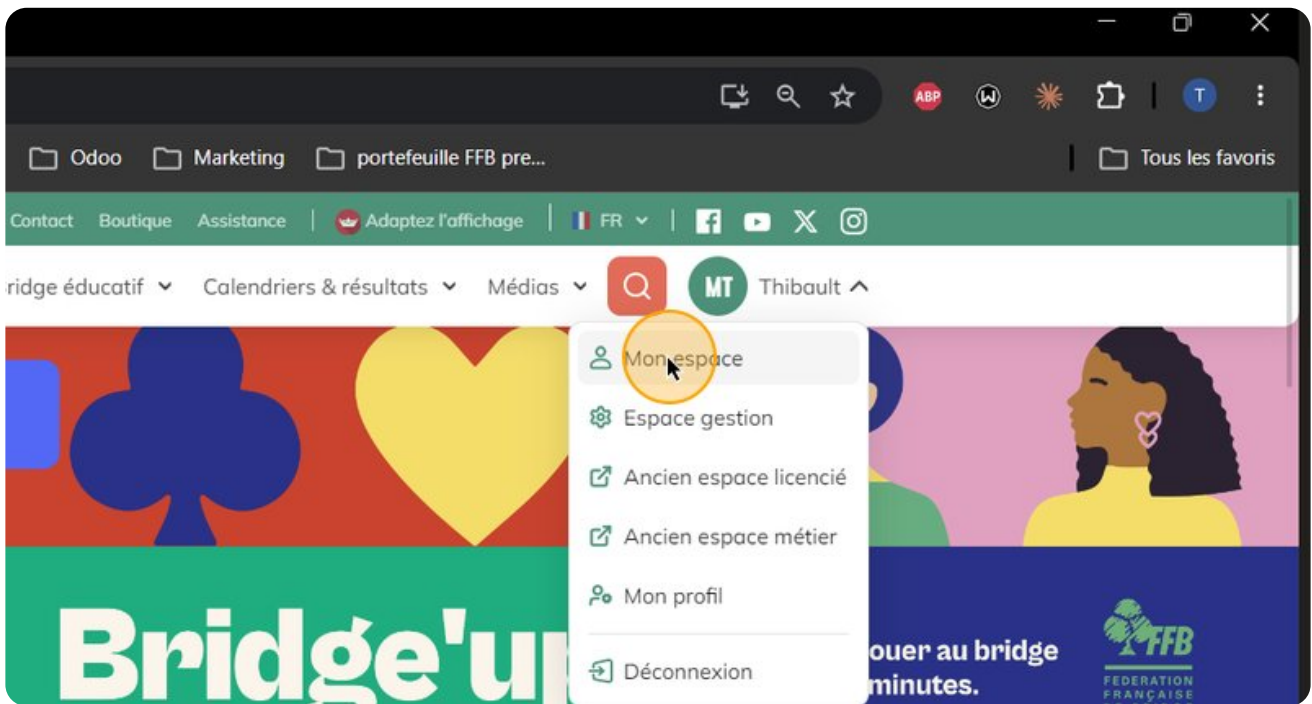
ABP

T

Odoo Marketing portefeuille FFB pre...

Tous les favoris

Contact Boutique Assistance | Adaptez l'affichage | FR

ridge éducatif Calendriers & résultats Médias MT Thibault

Mon espace

Espace gestion

Ancien espace licencié

Ancien espace métier

Mon profil

Déconnexion

Bridge'u

jouer au bridge
minutes.

FFB
FEDERATION
FRANÇAISE